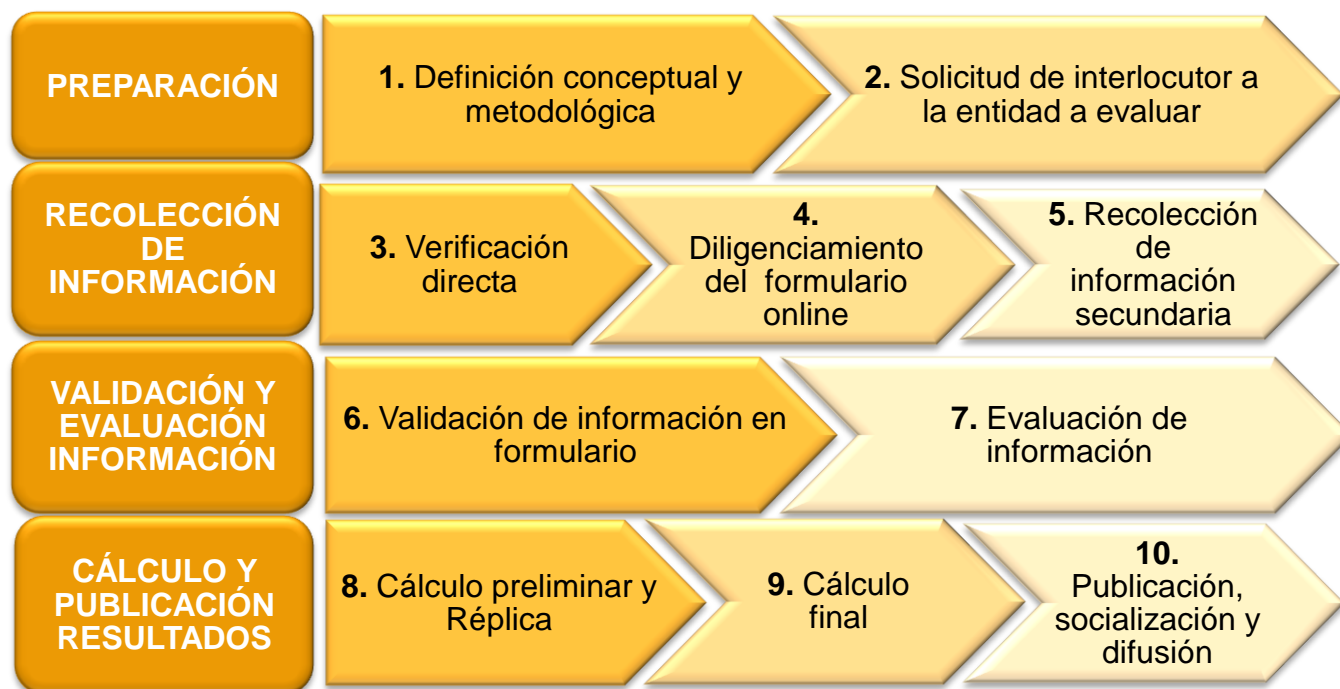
PREPARACIÓN

1. Definición conceptual y metodológica

2. Solicitud de interlocutor a la entidad a evaluar

RECOLECCIÓN DE INFORMACIÓN

3. Verificación directa

4. Diligenciamiento del formulario online

5. Recolección de información secundaria

VALIDACIÓN Y EVALUACIÓN INFORMACIÓN

6. Validación de información en formulario

7. Evaluación de información

CÁLCULO Y PUBLICACIÓN RESULTADOS

8. Cálculo preliminar y Réplica

9. Cálculo final

10. Publicación, socialización y difusión